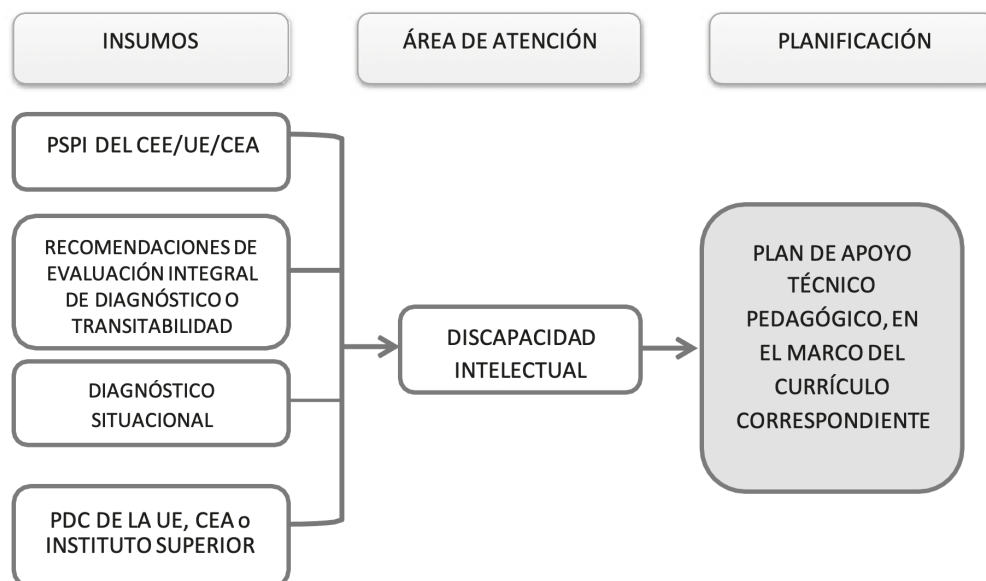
INSUMOS

ÁREA DE ATENCIÓN

PLANIFICACIÓN

PSPI DEL CEE/UE/CEA

RECOMENDACIONES DE EVALUACIÓN INTEGRAL DE DIAGNÓSTICO O TRANSITABILIDAD

DIAGNÓSTICO SITUACIONAL

PDC DE LA UE, CEA o INSTITUTO SUPERIOR

DISCAPACIDAD INTELECTUAL

PLAN DE APOYO TÉCNICO PEDAGÓGICO, EN EL MARCO DEL CURRÍCULO CORRESPONDIENTE